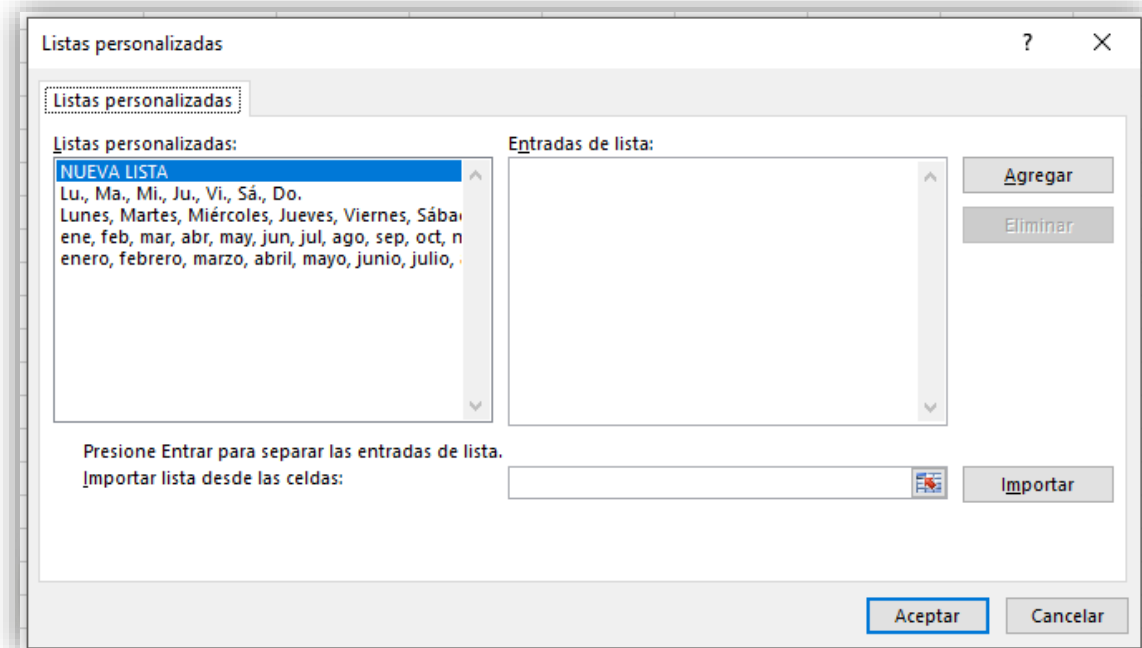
Listas personalizadas

?

X

Listas personalizadas

Listas personalizadas:

NUEVA LISTA
Lu., Ma., Mi., Ju., Vi., Sá., Do.
Lunes, Martes, Miércoles, Jueves, Viernes, Sába
ene, feb, mar, abr, may, jun, jul, ago, sep, oct, n
enero, febrero, marzo, abril, mayo, junio, julio,

Entradas de lista:

Agregar

Eliminar

Presione Entrar para separar las entradas de lista.

Importar lista desde las celdas:

Importar

Aceptar

Cancelar